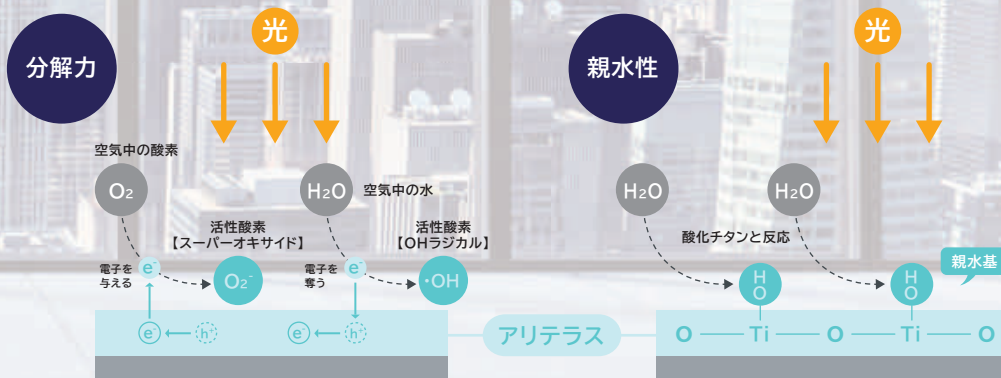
分解力

光

空気中の酸素

$O_2$

$H_2O$

空気中の水

活性酸素
【スーパーオキサイド】

活性酸素
【OHラジカル】

電子を与える

$e^-$

$O_2^-$

電子を奪う

$e^-$

・OH

$e^-$

$h^+$

$e^-$

$h^+$

アリテラス

親水性

光

$H_2O$

$H_2O$

酸化チタンと反応

H
O

H
O

親水基

O — Ti — O — Ti — O